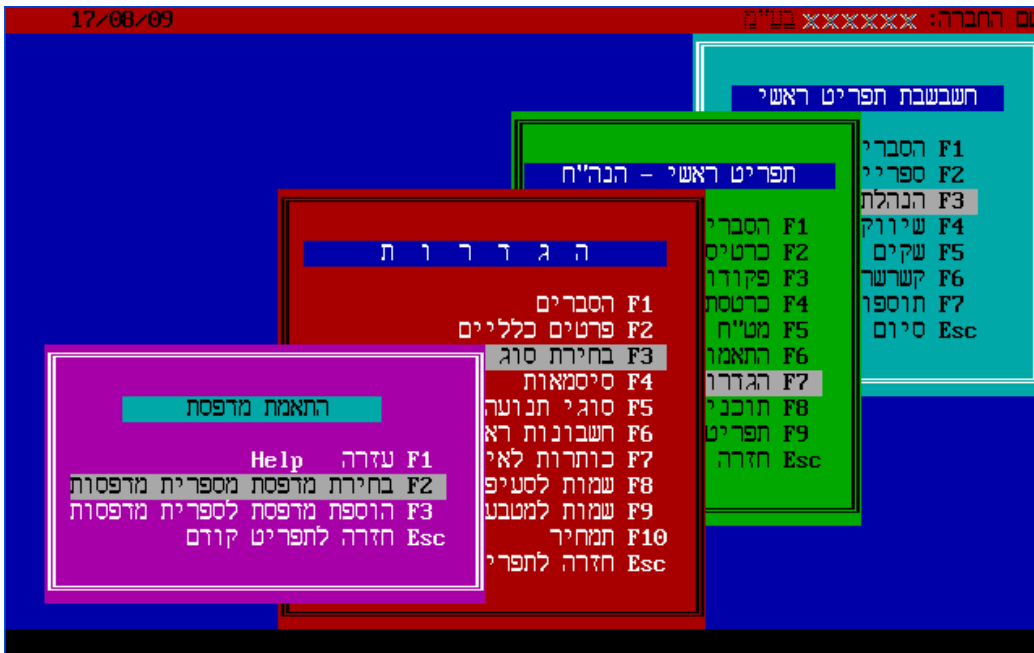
17/08/09

ם החברה: XXXXXX בע"מ

חשבשבת תפריט ראשי
F1 הסברי
F2 ספריי
F3 הנהלת
F4 שיווק
F5 שקים
F6 קשרשר
F7 תוספו
Esc סיום

תפריט ראשי - הנה"ח
F1 הסברי
F2 כרטיס
F3 פקודו
F4 כרטסת
F5 מט"ח
F6 התאמו
F7 הגדרו
F8 תוכני
F9 תפריט
Esc חזרה

ה ג ד ר ו ת
F1 הסברים
F2 פרטים כלליים
F3 בחירת סוג
F4 סיסמאות
F5 סוגי תנועה
F6 חשבונות רא
F7 כותרות לאי
F8 שמות לסעיפ
F9 שמות למטבע
F10 תמחיר
Esc חזרה לתפרי

התאמת מדפסת
F1 עזרה Help
F2 בחירת מדפסת מספרית מדפסות
F3 הוספת מדפסת לספרית מדפסות
Esc חזרה לתפריט קודם